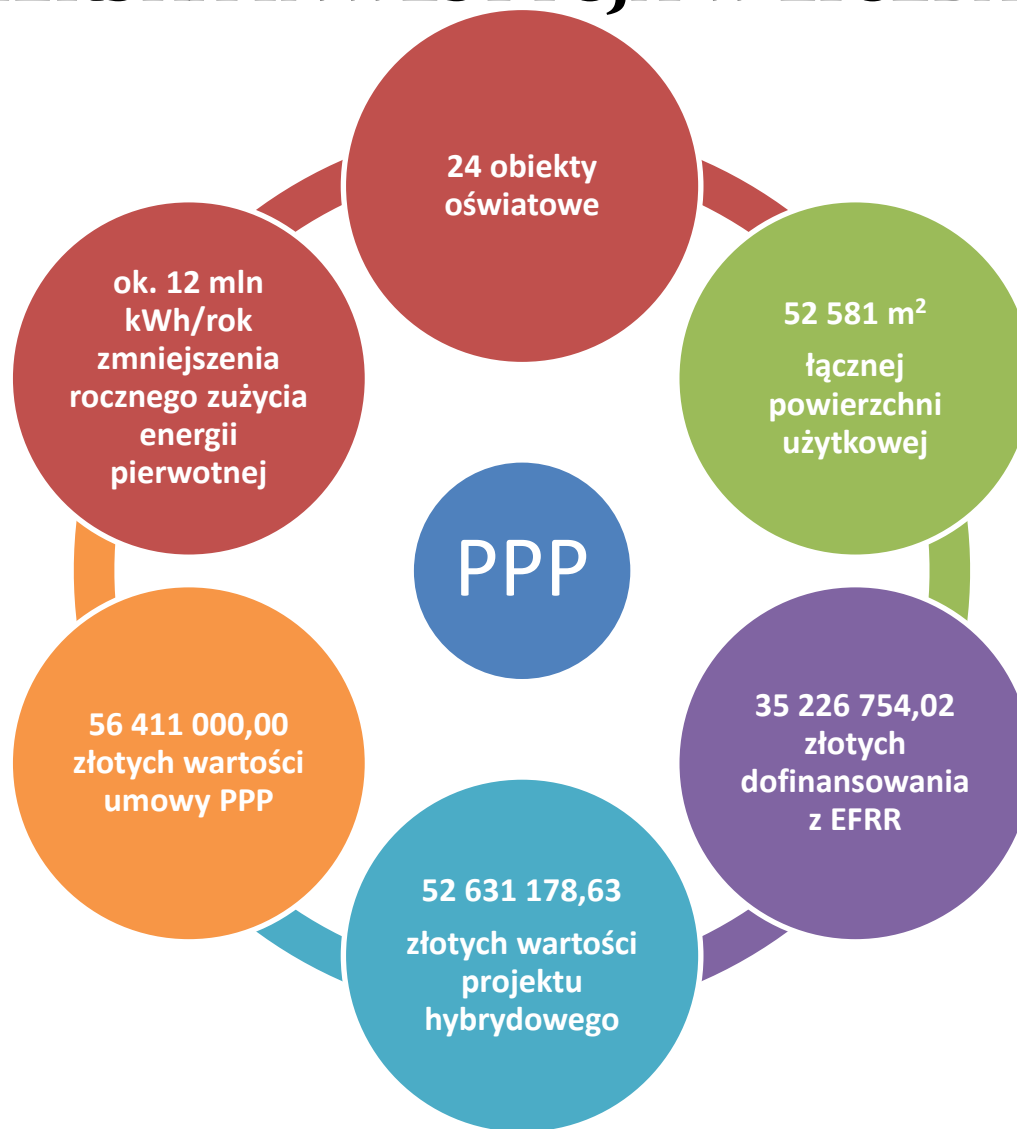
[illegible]

24 obiekty oświatowe

52 581 m$^2$

łącznej powierzchni użytkowej

35 226 754,02 złotych dofinansowania z EFRR

52 631 178,63

złotych wartości projektu hybrydowego

56 411 000,00 złotych wartości umowy PPP

ok. 12 mln kWh/rok zmniejszenia rocznego zużycia energii pierwotnej

PPP